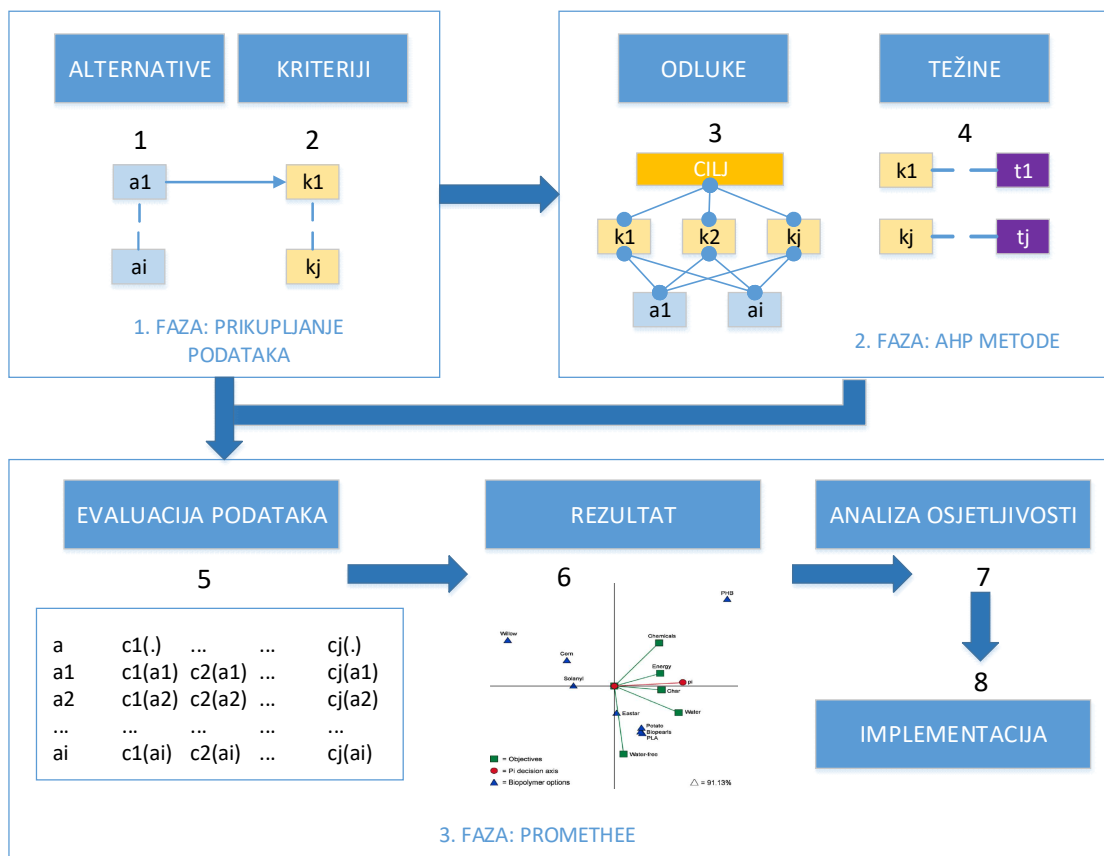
ALTERNATIVE

KRITERIJI

1

2

a1

k1

ai

kj

1. FAZA: PRIKUPLJANJE PODATAKA

ODLUKE

TEŽINE

3

4

CILJ

k1

k2

kj

a1

ai

k1

t1

kj

tj

2. FAZA: AHP METODE

EVALUACIJA PODATAKA

REZULTAT

ANALIZA OSJETLJIVOSTI

5

6

7

8

| a | c1(.) | ... | ... | cj(.) |
|---|---|---|---|---|
| a1 | c1(a1) | c2(a1) | ... | cj(a1) |
| a2 | c1(a2) | c2(a2) | ... | cj(a2) |
| ... | ... | ... | ... | ... |
| ai | c1(ai) | c2(ai) | ... | cj(ai) |

PHB

Willow

Chemicals

Corn

Energy

Solanyl

pi

Char

Water

Eastar

Potato

Biopearls

PLA

Water-Ineq

= Objectives

= Pi decision axis

= Biopolymer options

$\triangle$ = 91.13%

IMPLEMENTACIJA

3. FAZA: PROMETHEE